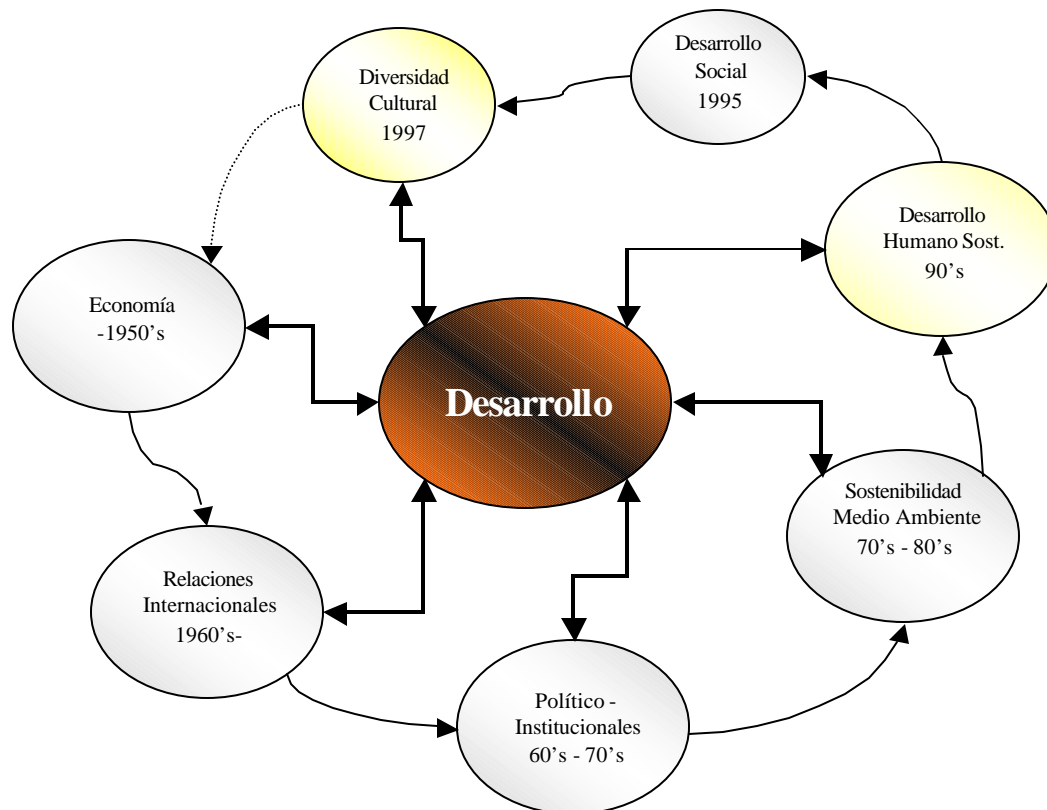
Desarrollo Social 1995

Diversidad Cultural 1997

Desarrollo Humano Sost. 90's

Economía -1950's

Desarrollo

Sostenibilidad Medio Ambiente 70's - 80's

Relaciones Internacionales 1960's-

Político - Institucionales 60's - 70's